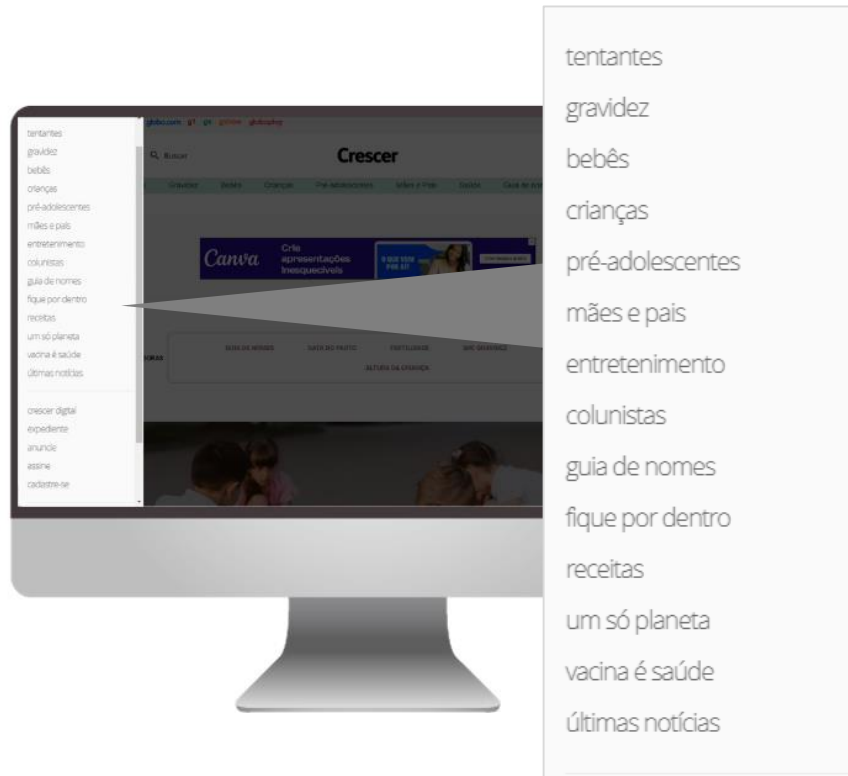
tentantes
gravidez
bebês
crianças
pré-adolescentes
mães e pais
entretenimento
colunistas
guia de nomes
fique por dentro
receitas
um só planeta
vacina é saúde
últimas notícias

crescer digital
expediente
anuncie
assine
cadastre-se

globo.com g1 ge gshow globoplay

Buscar

Crescer

Gravidez Bebês Crianças Pré-adolescentes Mães e Pais Saúde Guia de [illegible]

Canva Crie apresentações inesquecíveis

GUIA DE NOMES DATA DO PARTO FERTILIDADE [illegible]

ALTURA DA CRIANÇA

tentantes
gravidez
bebês
crianças
pré-adolescentes
mães e pais
entretenimento
colunistas
guia de nomes
fique por dentro
receitas
um só planeta
vacina é saúde
últimas notícias